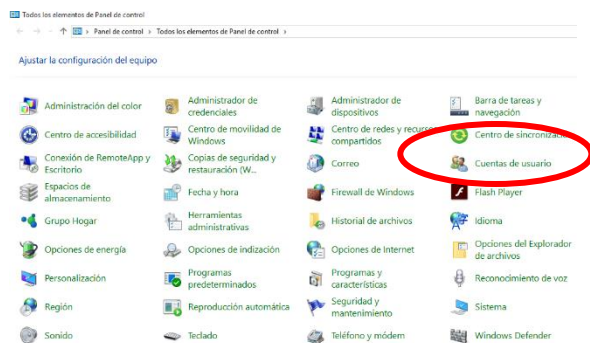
Todos los elementos de Panel de control

Panel de control › Todos los elementos de Panel de control ›

Ajustar la configuración del equipo

Administración del color
Centro de accesibilidad
Conexión de RemoteApp y Escritorio
Espacios de almacenamiento
Grupo Hogar
Opciones de energía
Personalización
Región
Sonido

Administrador de credenciales
Centro de movilidad de Windows
Copias de seguridad y restauración (W...
Fecha y hora
Herramientas administrativas
Opciones de indización
Programas predeterminados
Reproducción automática
Teclado

Administrador de dispositivos
Centro de redes y recursos compartidos
Correo
Firewall de Windows
Historial de archivos
Opciones de Internet
Programas y características
Seguridad y mantenimiento
Teléfono y módem

Barra de tareas y navegación
Centro de sincronización
Cuentas de usuario
Flash Player
Idioma
Opciones del Explorador de archivos
Reconocimiento de voz
Sistema
Windows Defender